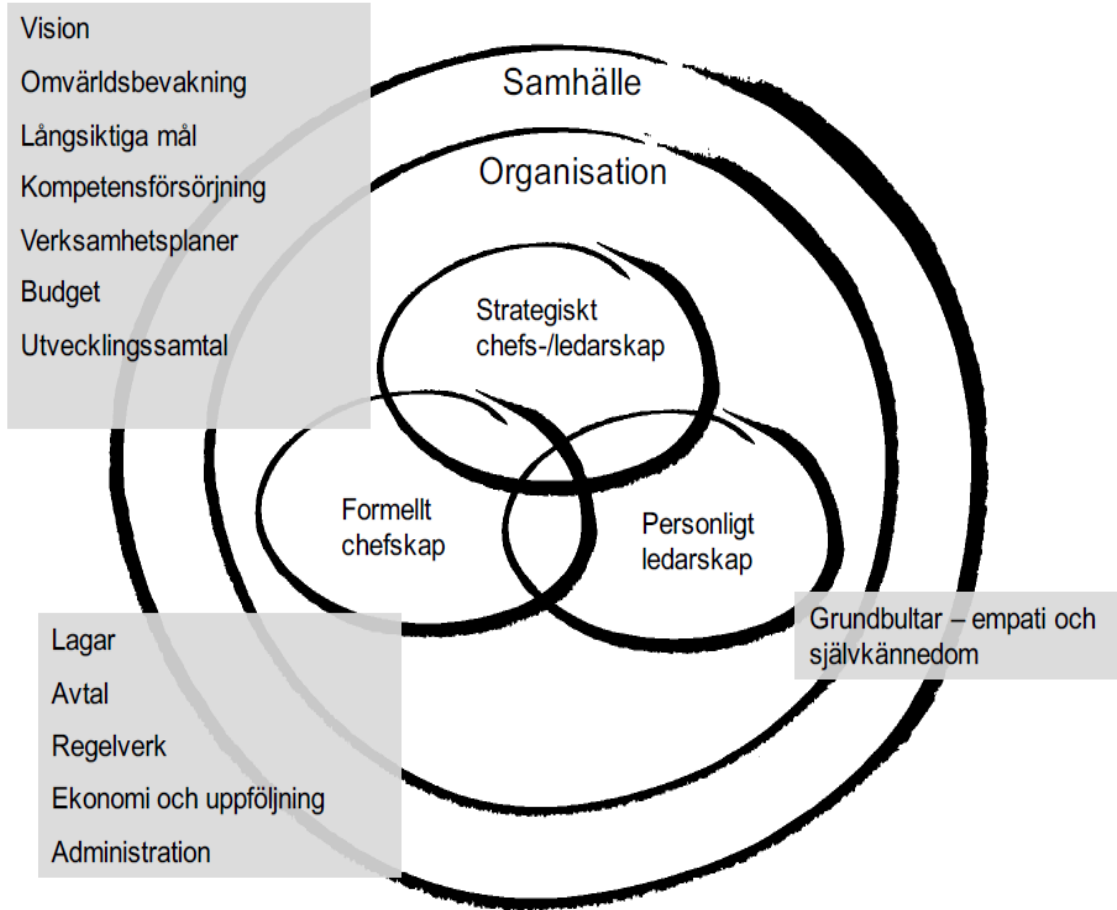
Vision
Omvärldsbevakning
Långsiktiga mål
Kompetensförsörjning
Verksamhetsplaner
Budget
Utvecklingssamtal

Samhälle

Organisation

Strategiskt chefs-/ledarskap

Formellt chefskap

Personligt ledarskap

Grundbultar – empati och självkännedom

Lagar
Avtal
Regelverk
Ekonomi och uppföljning
Administration